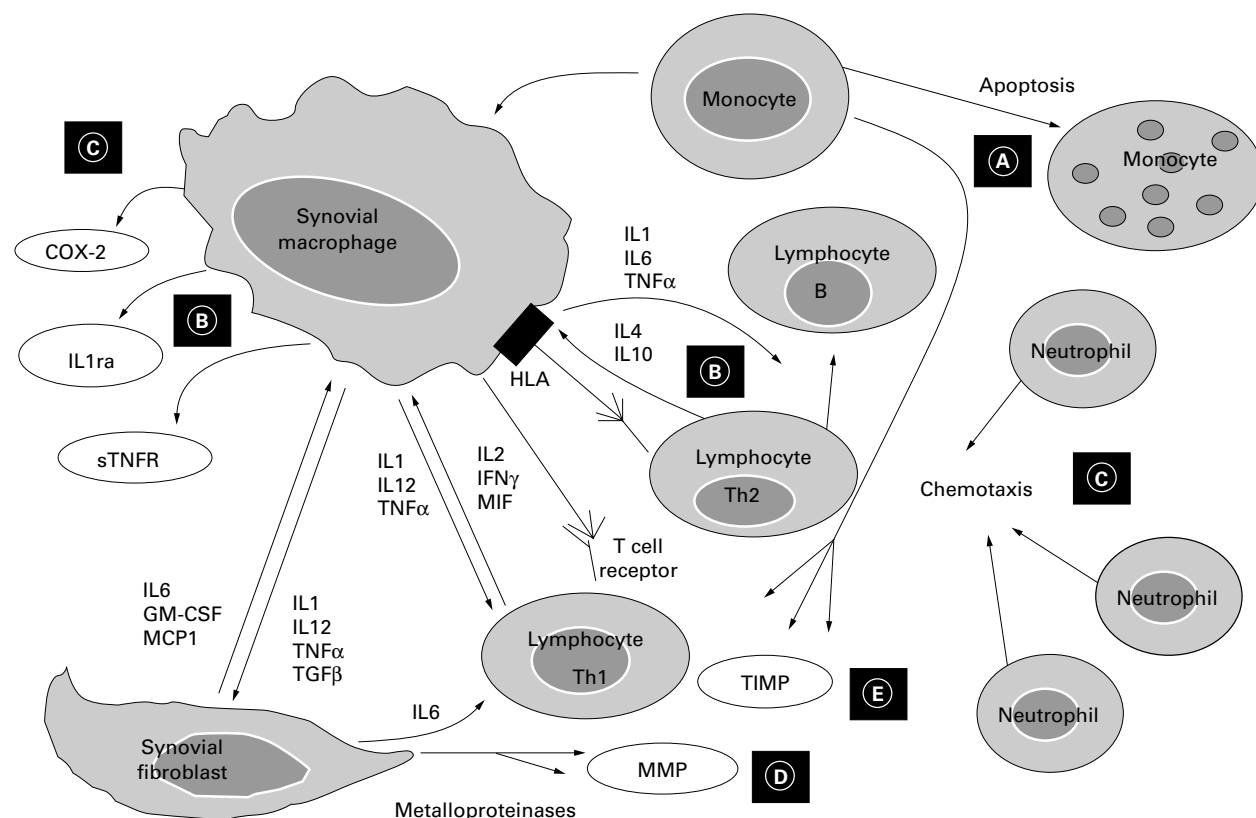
Monocyte

Apoptosis

Monocyte

A

C

Synovial macrophage

COX-2

B

IL1ra

sTNFR

IL1
IL6
TNFα

Lymphocyte
B

IL4
IL10

B

HLA

Neutrophil

Lymphocyte
Th2

IL1
IL12
TNFα

IL2
IFNγ
MIF

Chemotaxis

C

T cell receptor

IL6
GM-CSF
MCP1

IL1
IL12
TNFα
TGFβ

Neutrophil

Lymphocyte
Th1

TIMP

E

Neutrophil

IL6

Synovial fibroblast

MMP

D

Metalloproteinases